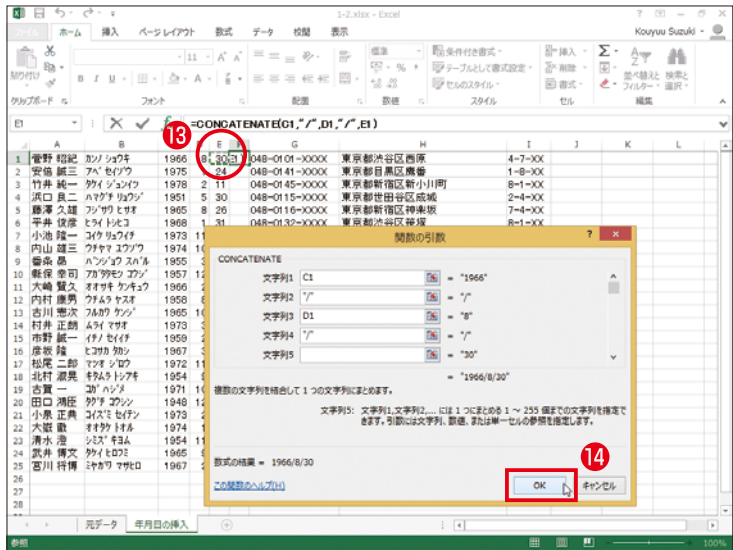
1-2.xlsx - Excel

ファイル ホーム 挿入 ページレイアウト 数式 データ 校閲 表示 Kouyuu Suzuki

貼り付け クリップボード フォント 配置 標準 数値 条件付き書式 テーブルとして書式設定 セルのスタイル スタイル 挿入 削除 書式 セル 並べ替えとフィルター 検索と選択 編集

E1 =CONCATENATE(C1,"/",D1,"/",E1)

13

| | A | B | C | D | E | F | G | H | I |
|---|---|---|---|---|---|---|---|---|---|
| 1 | 菅野 昭紀 | カンノ ショウキ | 1966 | 8 | 30 | | 048-0101-XXXX | 東京都渋谷区西原 | 4-7-XX |
| 2 | 安倍 誠三 | アベ セイゾウ | 1975 | | 24 | | 048-0141-XXXX | 東京都目黒区鷹番 | 1-8-XX |
| 3 | 竹井 純一 | タケイ ジュンイチ | 1978 | 2 | 11 | | 048-0145-XXXX | 東京都新宿区新小川町 | 8-1-XX |
| 4 | 浜口 良二 | ハマグチ リョウジ | 1951 | 5 | 30 | | 048-0115-XXXX | 東京都世田谷区成城 | 2-4-XX |
| 5 | 藤澤 久雄 | フジサワ ヒサオ | 1965 | 8 | 26 | | 048-0116-XXXX | 東京都新宿区神楽坂 | 7-4-XX |
| 6 | 平井 俊彦 | ヒライ トシヒコ | 1968 | 1 | 31 | | 048-0132-XXXX | 東京都渋谷区笹塚 | 8-1-XX |
| 7 | 小池 隆一 | コイケ リュウイチ | 1973 | 11 | | | | | |
| 8 | 内山 雄三 | ウチヤマ ユウゾウ | 1974 | 10 | | | | | |
| 9 | 番条 昌 | バンジョウ スバル | 1955 | 3 | | | | | |
| 10 | 飯保 幸司 | アガタホモシ コウジ | 1957 | 12 | | | | | |
| 11 | 大崎 賢久 | オオサキ ケンキュウ | 1966 | 2 | | | | | |
| 12 | 内村 康男 | ウチムラ ヤスオ | 1958 | 6 | | | | | |
| 13 | 吉川 憲次 | フルカワ ケンジ | 1965 | 10 | | | | | |
| 14 | 村井 正朗 | ムライ マサオ | 1973 | 3 | | | | | |
| 15 | 市野 誠一 | イチノ セイイチ | 1959 | 2 | | | | | |
| 16 | 彦坂 隆 | ヒコサカ タカシ | 1967 | 3 | | | | | |
| 17 | 松尾 二郎 | マツオ ジロウ | 1972 | 11 | | | | | |
| 18 | 北村 潔晃 | キタムラ トシアキ | 1954 | 6 | | | | | |
| 19 | 古賀 一 | コガ ハジメ | 1971 | 10 | | | | | |
| 20 | 田口 鴻臣 | タグチ コウシン | 1948 | 12 | | | | | |
| 21 | 小泉 正典 | コイズミ セイテン | 1973 | 2 | | | | | |
| 22 | 大嶽 徹 | オオタケ トオル | 1974 | 1 | | | | | |
| 23 | 清水 澄 | シミズ キヨム | 1954 | 11 | | | | | |
| 24 | 武井 博文 | タケイ ヒロフミ | 1965 | 9 | | | | | |
| 25 | 宮川 将博 | ミヤガワ マサヒロ | 1967 | 3 | | | | | |

関数の引数

CONCATENATE

文字列1 C1 = "1966"
文字列2 "/" = "/"
文字列3 D1 = "8"
文字列4 "/" = "/"
文字列5 = "30"

= "1966/8/30"

複数の文字列を結合して 1 つの文字列にまとめます。

文字列5: 文字列1,文字列2,... には 1 つにまとめる 1 ～ 255 個までの文字列を指定できます。引数には文字列、数値、または単一セルの参照を指定します。

数式の結果 = 1966/8/30

この関数のヘルプ(H)

14

OK キャンセル

元データ 年月日の挿入

参照 100%